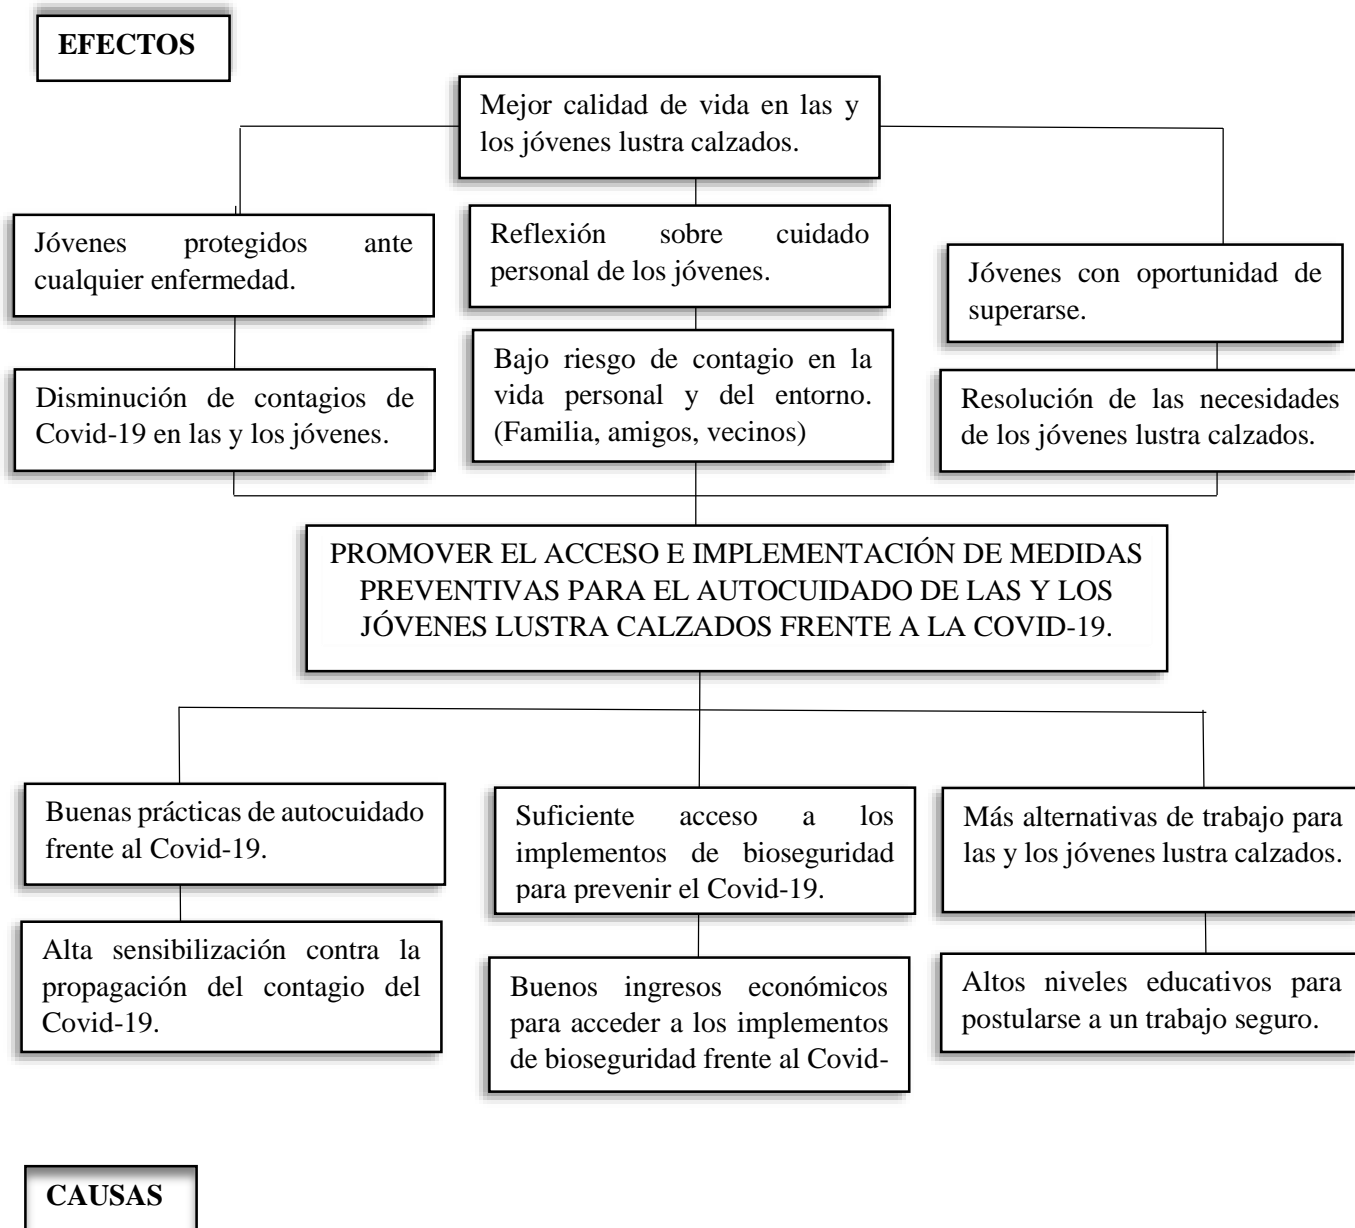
EFECTOS

Mejor calidad de vida en las y los jóvenes lustra calzados.

Jóvenes protegidos ante cualquier enfermedad.

Reflexión sobre cuidado personal de los jóvenes.

Jóvenes con oportunidad de superarse.

Disminución de contagios de Covid-19 en las y los jóvenes.

Bajo riesgo de contagio en la vida personal y del entorno. (Familia, amigos, vecinos)

Resolución de las necesidades de los jóvenes lustra calzados.

PROMOVER EL ACCESO E IMPLEMENTACIÓN DE MEDIDAS PREVENTIVAS PARA EL AUTOCUIDADO DE LAS Y LOS JÓVENES LUSTRA CALZADOS FRENTE A LA COVID-19.

Buenas prácticas de autocuidado frente al Covid-19.

Suficiente acceso a los implementos de bioseguridad para prevenir el Covid-19.

Más alternativas de trabajo para las y los jóvenes lustra calzados.

Alta sensibilización contra la propagación del contagio del Covid-19.

Buenos ingresos económicos para acceder a los implementos de bioseguridad frente al Covid-

Altos niveles educativos para postularse a un trabajo seguro.

CAUSAS